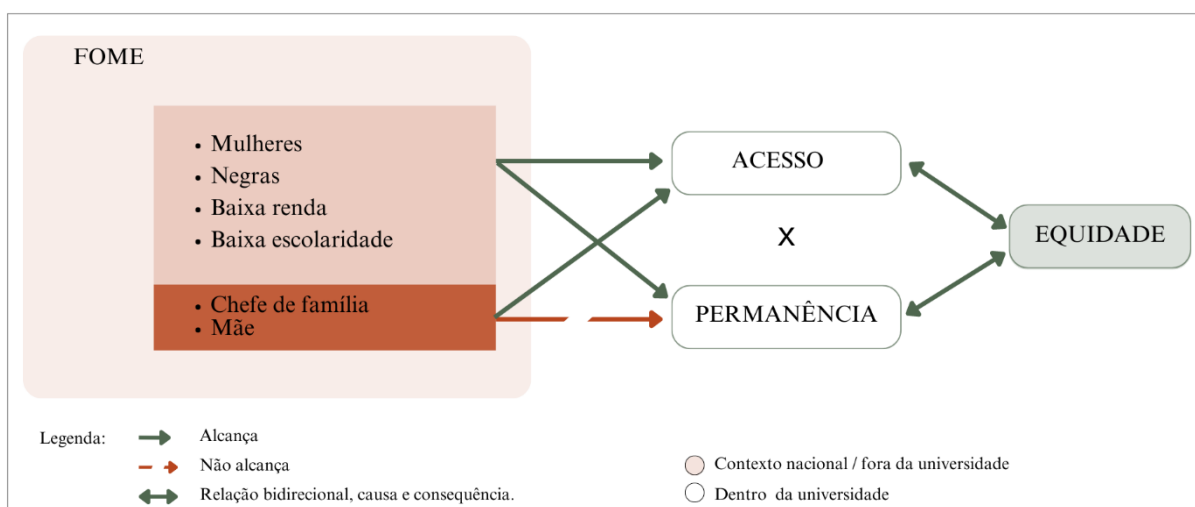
FOME

• Mulheres
• Negras
• Baixa renda
• Baixa escolaridade

• Chefe de família
• Mãe

ACESSO

X

PERMANÊNCIA

EQUIDADE

Legenda: Alcança

Não alcança

Relação bidirecional, causa e consequência.

Contexto nacional / fora da universidade

Dentro da universidade